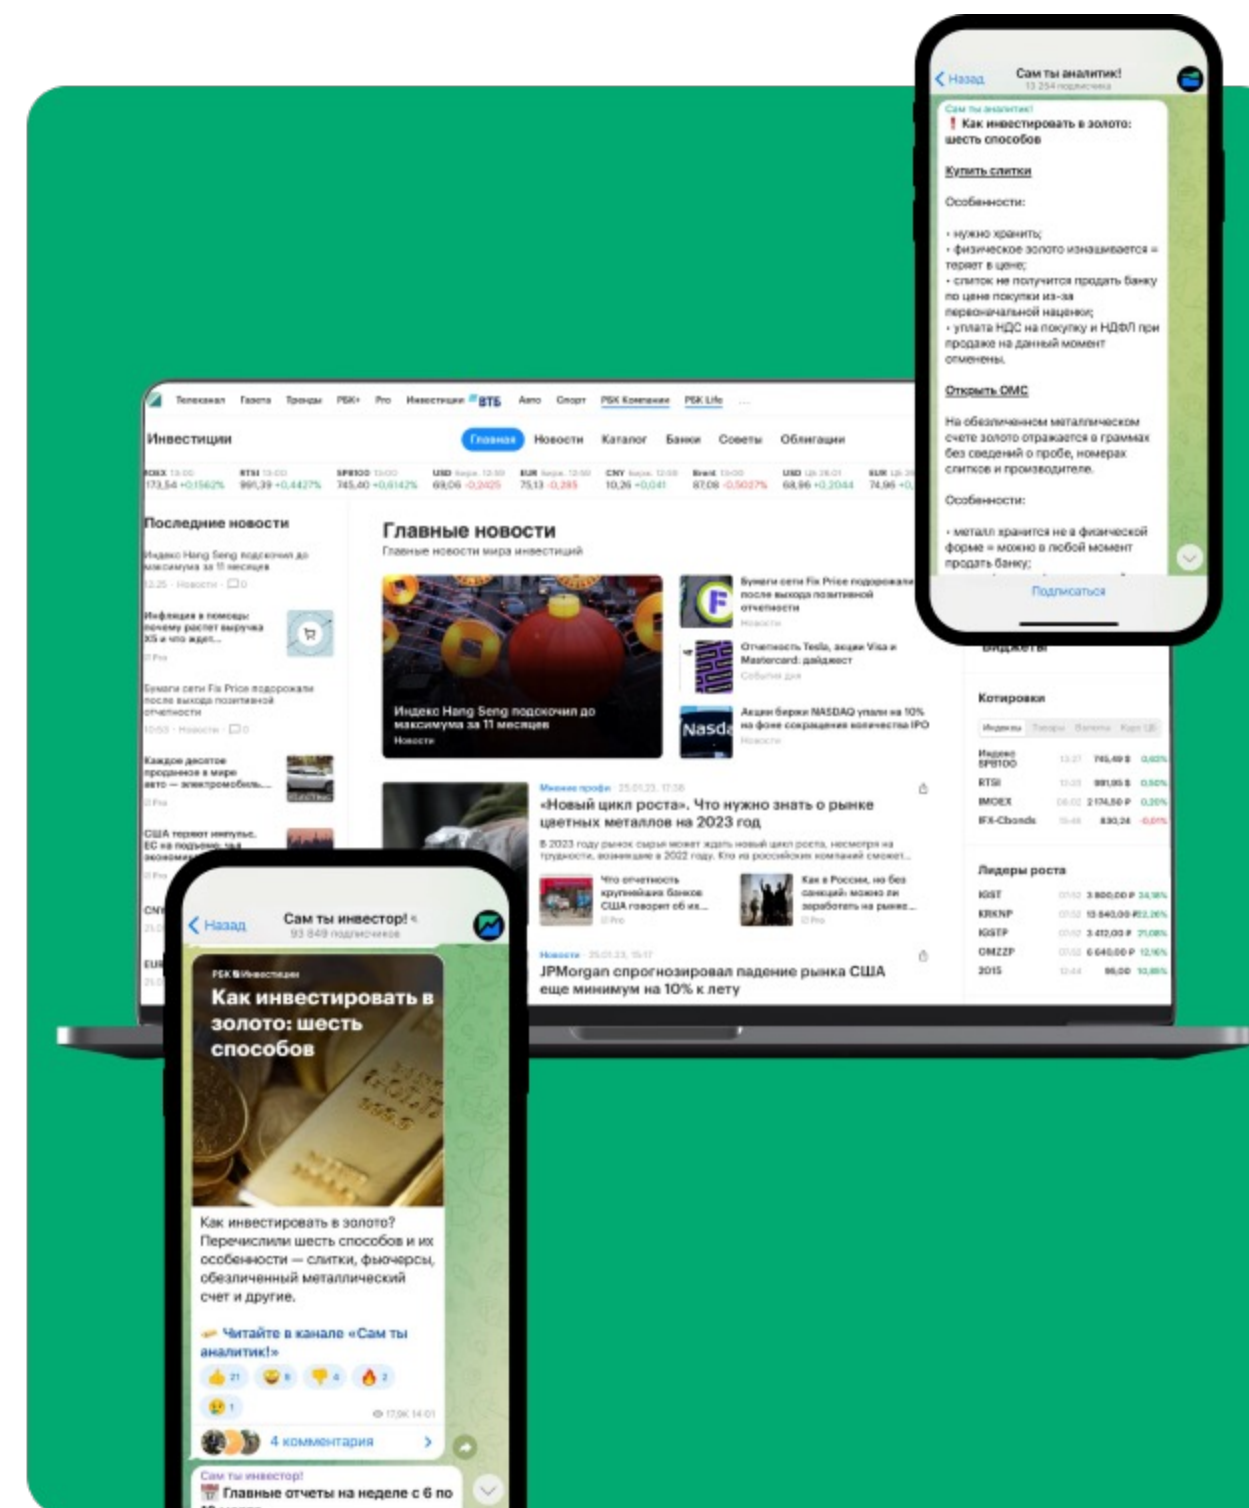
Назад
Сам ты аналитик!
13 254 подписчика

Сам ты аналитик!
❗ Как инвестировать в золото: шесть способов

Купить слитки

Особенности:

• нужно хранить;
• физическое золото изнашивается = теряет в цене;
• слиток не получится продать банку по цене покупки из-за первоначальной наценки;
• уплата НДС на покупку и НДФЛ при продаже на данный момент отменены.

Открыть ОМС

На обезличенном металлическом счете золото отражается в граммах без сведений о пробе, номерах слитков и производителе.

Особенности:

• металл хранится не в физической форме = можно в любой момент продать банку;

Подписаться

Телеканал Газета Тренды РБК+ Pro Инвестиции ВТБ Авто Спорт РБК Компании РБК Life ...

Инвестиции
Главная Новости Каталог Банки Советы Облигации

Последние новости
Индекс Hang Seng подскочил до максимума за 11 месяцев
Инфляция в помощь: почему растет выручка X5 и что ждет...
Бумаги сети Fix Price подорожали после выхода позитивной отчетности
Каждое десятое проданное в мире авто — электромобиль...
США теряют импульс, ЕС на подъеме...

Главные новости
Главные новости мира инвестиций
Индекс Hang Seng подскочил до максимума за 11 месяцев
Новости
Бумаги сети Fix Price подорожали после выхода позитивной отчетности
Отчетность Tesla, акции Visa и Mastercard: дайджест
Акции биржи NASDAQ упали на 10% на фоне сокращения количества IPO
«Новый цикл роста». Что нужно знать о рынке цветных металлов на 2023 год
В 2023 году рынок сырья может ждать новый цикл роста, несмотря на трудности, возникшие в 2022 году. Кто из российских компаний сможет...
Что отчетность крупнейших банков США говорит об их...
Как в России, но без санкций: можно ли заработать на рынке...
JPMorgan спрогнозировал падение рынка США еще минимум на 10% к лету

Виджеты
Котировки
Индекс SP8100 RTSI IMOEX RTX-Cbonds
Лидеры роста
IGST KRKNP IGSTP OMZZP 3015

Назад
Сам ты инвестор!
93 849 подписчиков

РБК Инвестиции
Как инвестировать в золото: шесть способов

Как инвестировать в золото? Перечислили шесть способов и их особенности — слитки, фьючерсы, обезличенный металлический счет и другие.

Читайте в канале «Сам ты аналитик!»

4 комментария

Сам ты инвестор!
Главные отчеты на неделе с 6 по